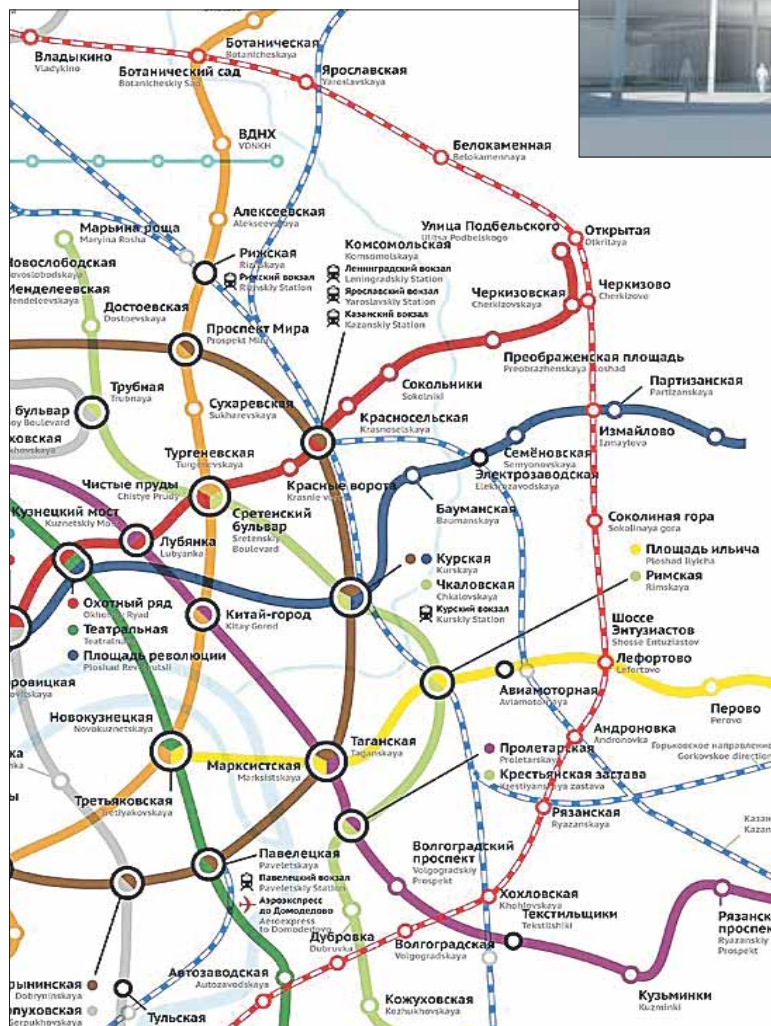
Владыкино
Vladykino
Ботаническая
Botanicheskaya
Ботанический сад
Botanichesky Sad
Ярославская
Yaroslavskaya
ВДНХ
VDNKH
Белокаменная
Belokamennaya
Марьина роща
Maryina Rosha
Алексеевская
Alekseevskaya
Улица Подбельского
Ulitsa Podbelskogo
Открытая
Otkritaya
Новослободская
Novoslobodskaya
Рижская
Rizhskaya
Рижский вокзал
Rizhsky Station
Комсомольская
Komsomolskaya
Ленинградский вокзал
Leningradsky Station
Ярославский вокзал
Yaroslavsky Station
Казанский вокзал
Kazansky Station
Черкизовская
Cherkizovskaya
Черкизово
Cherkizovo
Менделеевская
Mendeleevskaya
Достоевская
Dostoevskaya
Проспект Мира
Prospekt Mira
Преображенская площадь
Preobrazhenskaya Ploshad
Трубная
Trubnaya
Сухаревская
Sukharevskaya
Сокольники
Sokolniki
Партизанская
Partizanskaya
й бульвар
y Boulevard
ховская
Красносельская
Krasnoselskaya
Измайлово
Izmaylovo
Тургеневская
Turgenevskaya
Красные ворота
Krasnie vorota
Семёновская
Semyonovskaya
Электрозаводская
Elektrozavodskaya
Чистые пруды
Chistye Prudy
Кузнецкий мост
Kuznetsky Most
Сретенский бульвар
Sretensky Boulevard
Бауманская
Baumanskaya
Соколиная гора
Sokolinaya gora
Лубянка
Lubyanka
Курская
Kurskaya
Площадь ильича
Ploshad Ilyicha
Чкаловская
Chkalovskaya
Римская
Rimskaya
Курский вокзал
Kursky Station
Охотный ряд
Okhotny Ryad
Китай-город
Kitay Gorod
Театральная
Teatralnaya
Площадь революции
Ploshad Revolutsii
Шоссе Энтузиастов
Shosse Entuziastov
Лефортово
Lefortovo
ровицкая
ovitskaya
Авиамоторная
Aviamotornaya
Перово
Perovo
Новокузнецкая
Novokuznetskaya
Андроновка
Andronovka
Горьковское направление
Gorkovskoe direction
Таганская
Taganskaya
Марксистская
Marksistskaya
Пролетарская
Proletarskaya
Крестьянская застава
Krestiyanskaya zastava
Третьяковская
Tretyakovskaya
Рязанская
Ryazanskaya
Казан
Kazan
Павелецкая
Paveletskaya
Павелецкий вокзал
Paveletsky Station
Волгоградский проспект
Volgogradsky Prospekt
Аэроэкспресс до Домодедово
Aeroexpress to Domodedovo
Хохловская
Khohlovskaya
Текстильщики
Tekstilshiki
Рязанский проспект
Ryazansky Prospekt
Дубровка
Dubrovka
Волгоградская
Volgogradskaya
рынинская
Dobryninskaya
Автозаводская
Autozavodskaya
Кожуховская
Kozhukhovskaya
Кузьминки
Kuzminki
Тульская
Tulskaya
пуховская
Serpukhovskaya